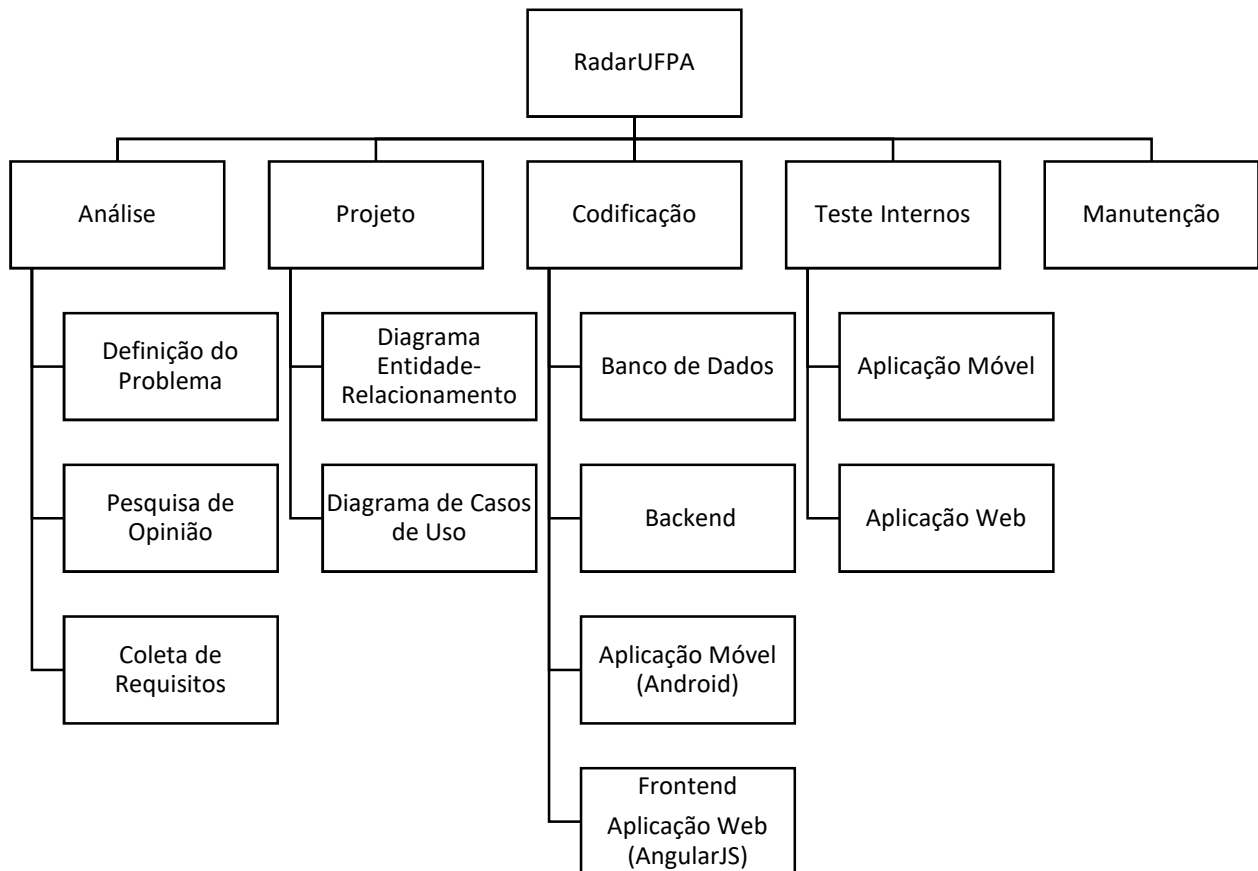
RadarUFPA

Análise

Definição do Problema

Pesquisa de Opinião

Coleta de Requisitos

Projeto

Diagrama Entidade-Relacionamento

Diagrama de Casos de Uso

Codificação

Banco de Dados

Backend

Aplicação Móvel (Android)

Frontend
Aplicação Web (AngularJS)

Teste Internos

Aplicação Móvel

Aplicação Web

Manutenção